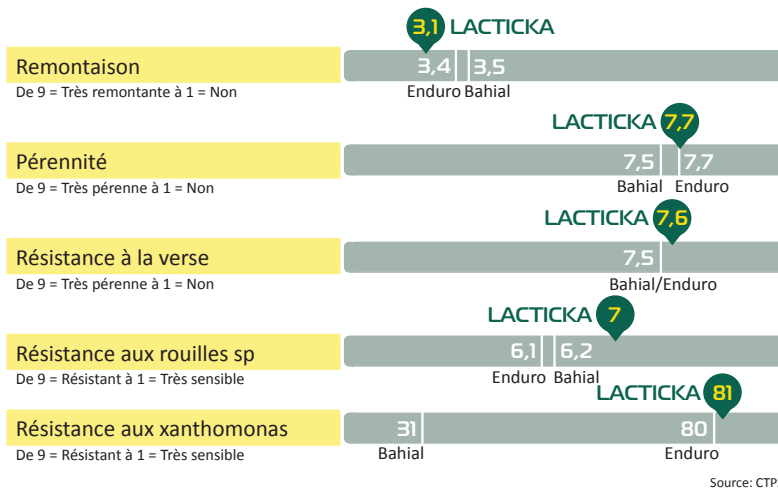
3,1 LACTICKA

Remontaison
De 9 = Très remontante à 1 = Non
3,4 3,5
Enduro Bahial

LACTICKA 7,7

Pérennité
De 9 = Très pérenne à 1 = Non
7,5 7,7
Bahial Enduro

LACTICKA 7,6

Résistance à la verse
De 9 = Très pérenne à 1 = Non
7,5
Bahial/Enduro

LACTICKA 7

Résistance aux rouilles sp
De 9 = Résistant à 1 = Très sensible
6,1 6,2
Enduro Bahial

LACTICKA 81

Résistance aux xanthomonas
De 9 = Résistant à 1 = Très sensible
31 80
Bahial Enduro

Source: CTP